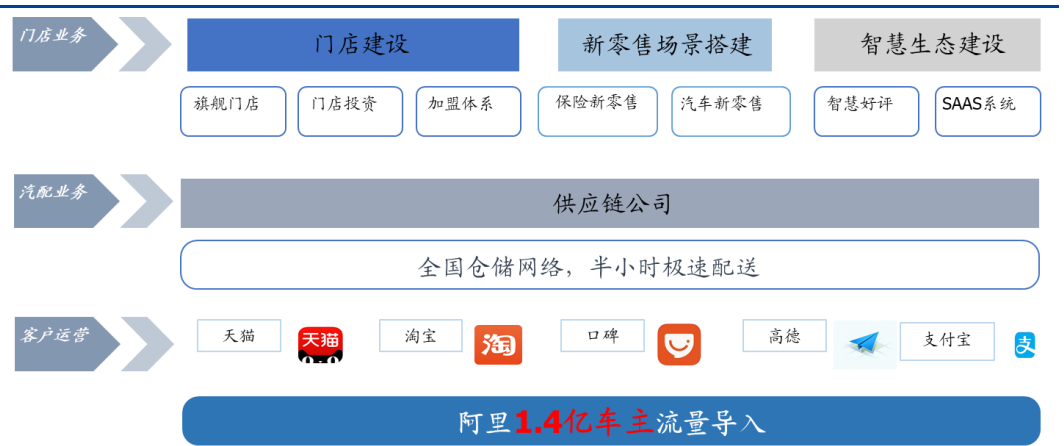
门店业务

门店建设

新零售场景搭建

智慧生态建设

旗舰门店

门店投资

加盟体系

保险新零售

汽车新零售

智慧好评

SAAS系统

汽配业务

供应链公司

全国仓储网络，半小时极速配送

客户运营

天猫

天猫

淘宝

淘

口碑

高德

支付宝

支

阿里1.4亿车主流量导入